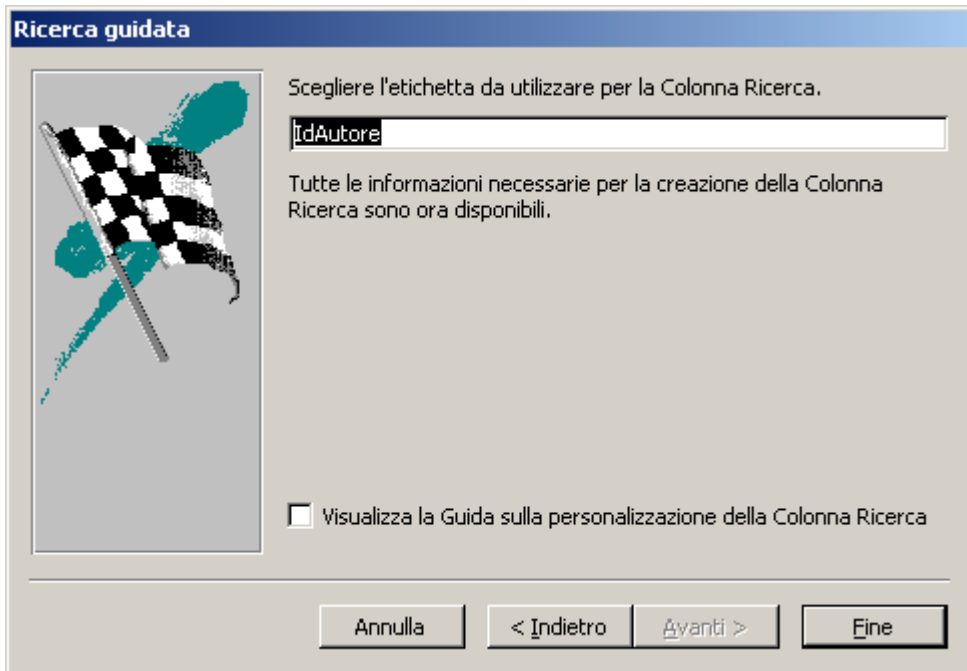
Ricerca guidata

Scegliere l'etichetta da utilizzare per la Colonna Ricerca.

IdAutore

Tutte le informazioni necessarie per la creazione della Colonna Ricerca sono ora disponibili.

Visualizza la Guida sulla personalizzazione della Colonna Ricerca

Annulla

< Indietro

Avanti >

Fine